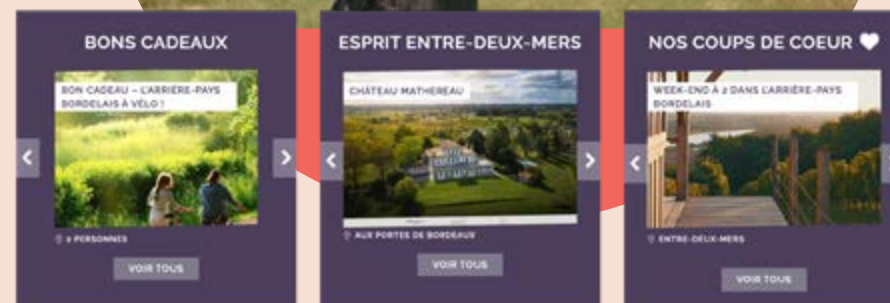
BONS CADEAUX

BON CADEAU – L'ARRIÈRE-PAYS BORDELAIS À VÉLO !

2 PERSONNES

VOIR TOUS

ESPRIT ENTRE-DEUX-MERS

CHÂTEAU MATHEREAU

AUX PORTES DE BORDEAUX

VOIR TOUS

NOS COUPS DE COEUR ♥

WEEK-END À 2 DANS L'ARRIÈRE-PAYS BORDELAIS

ENTRE-DEUX-MERS

VOIR TOUS